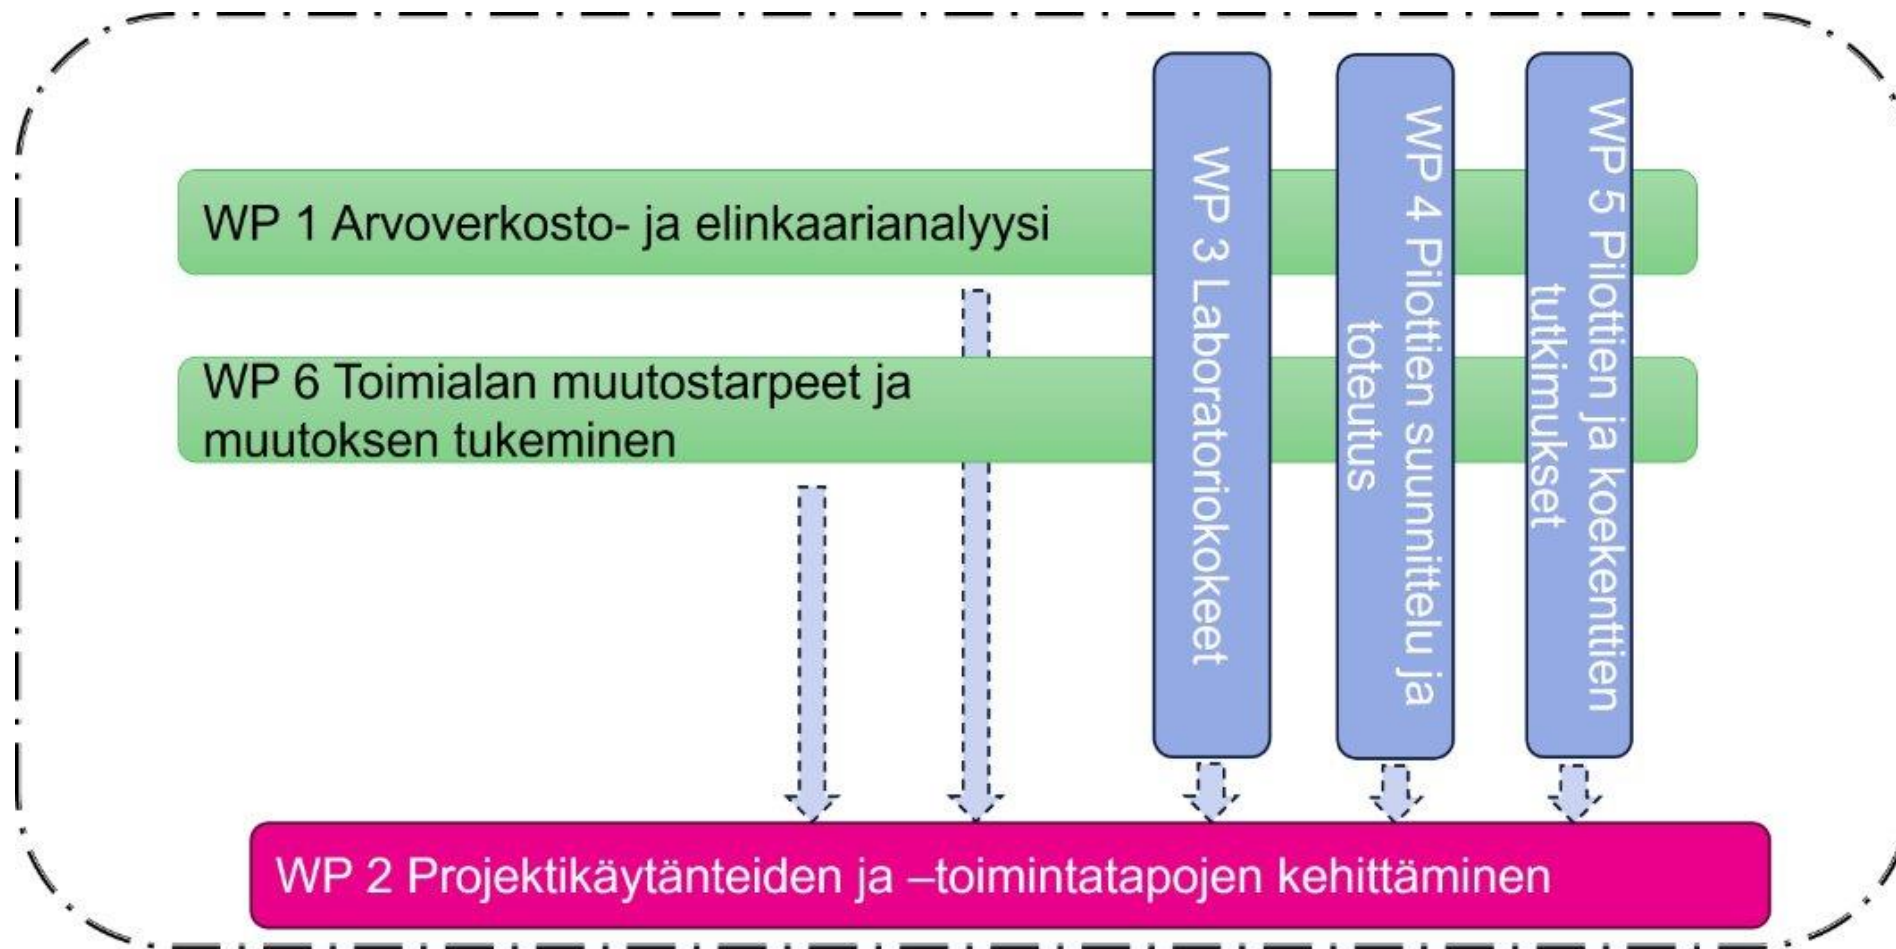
WP 1 Arvoverkosto- ja elinkaarianalyysi

WP 6 Toimialan muutostarpeet ja muutoksen tukeminen

WP 3 Laboratoriokokeet

WP 4 Pilottien suunnittelu ja toteutus

WP 5 Pilottien ja koekenttien tutkimukset

WP 2 Projektikäytänteiden ja –toimintatapojen kehittäminen